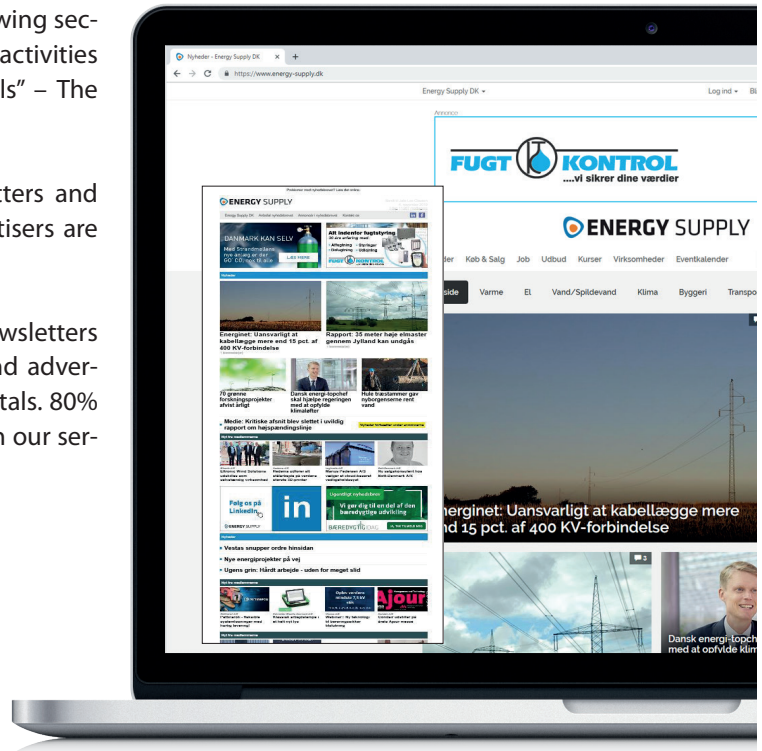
wing secactivities ls" – The

tters and tisers are

wsletters nd advertals. 80% n our ser-

Nyheder - Energy Supply DK
https://www.energy-supply.dk
Energy Supply DK
Log ind
Annonce
FUGT KONTROL
...vi sikrer dine værdier
ENERGY SUPPLY
der Køb & Salg Job Udbud Kurser Virksomheder Eventkalender
side Varme El Vand/Spildevand Klima Byggeri Transpo
erginet: Uansvarligt at kabellægge mere nd 15 pct. af 400 KV-forbindelse
Dansk energi-topch med at opfylde klim

ENERGY SUPPLY
DANMARK KAN SELV
LÆS MERE
Energinet: Uansvarligt at kabellægge mere end 15 pct. af 400 KV-forbindelse
Rapport: 35 meter høje elmaster gennem Jylland kan undgås
70 grønne forskningsprojekter afvist årligt
Dansk energi-topchef skal hjælpe regeringen med at opfylde klimaløfter
Hule træstammer gav nyborgenserne rent vand
Medie: Kritiske afsnit blev slettet i uvildig rapport om højspændingslinje
Følg os på LinkedIn
in
Vi gør dig til en del af den bæredygtige udvikling
Vestas snupper ordre hinsidan
Nye energiprojekter på vej
Ugens grin: Hårdt arbejde - uden for meget slid
Ajour